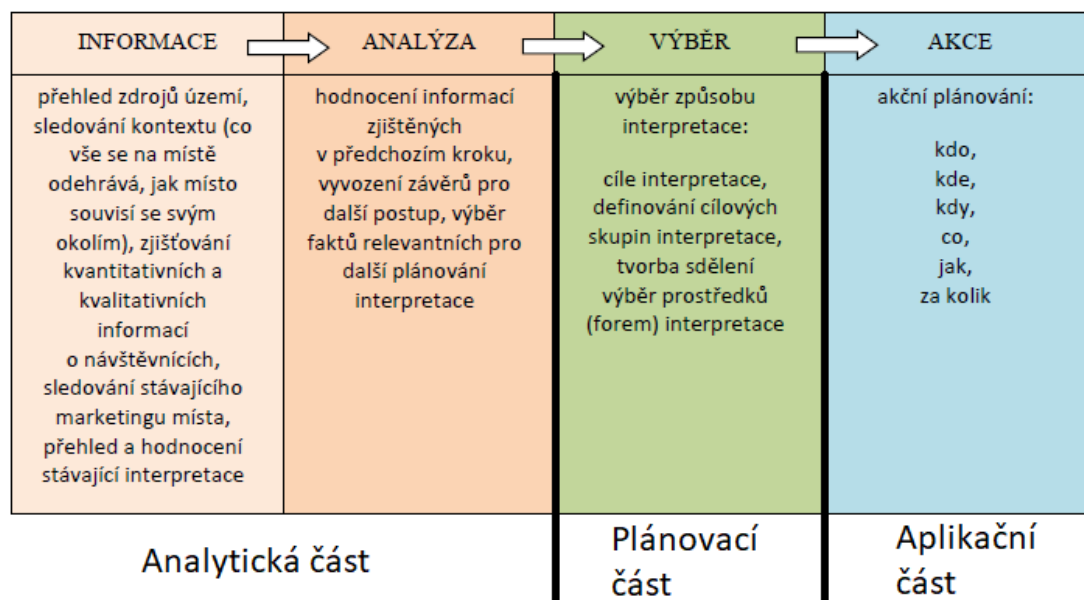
| INFORMACE | ANALÝZA | VÝBĚR | AKCE |
|---|---|---|---|
| přehled zdrojů území, sledování kontextu (co vše se na místě odehrává, jak místo souvisí se svým okolím), zjišťování kvantitativních a kvalitativních informací o návštěvnících, sledování stávajícího marketingu místa, přehled a hodnocení stávající interpretace | hodnocení informací zjištěných v předchozím kroku, vyvození závěrů pro další postup, výběr faktů relevantních pro další plánování interpretace | výběr způsobu interpretace: cíle interpretace, definování cílových skupin interpretace, tvorba sdělení výběr prostředků (forem) interpretace | akční plánování: kdo, kde, kdy, co, jak, za kolik |

Analytická část

Plánovací část

Aplikační část